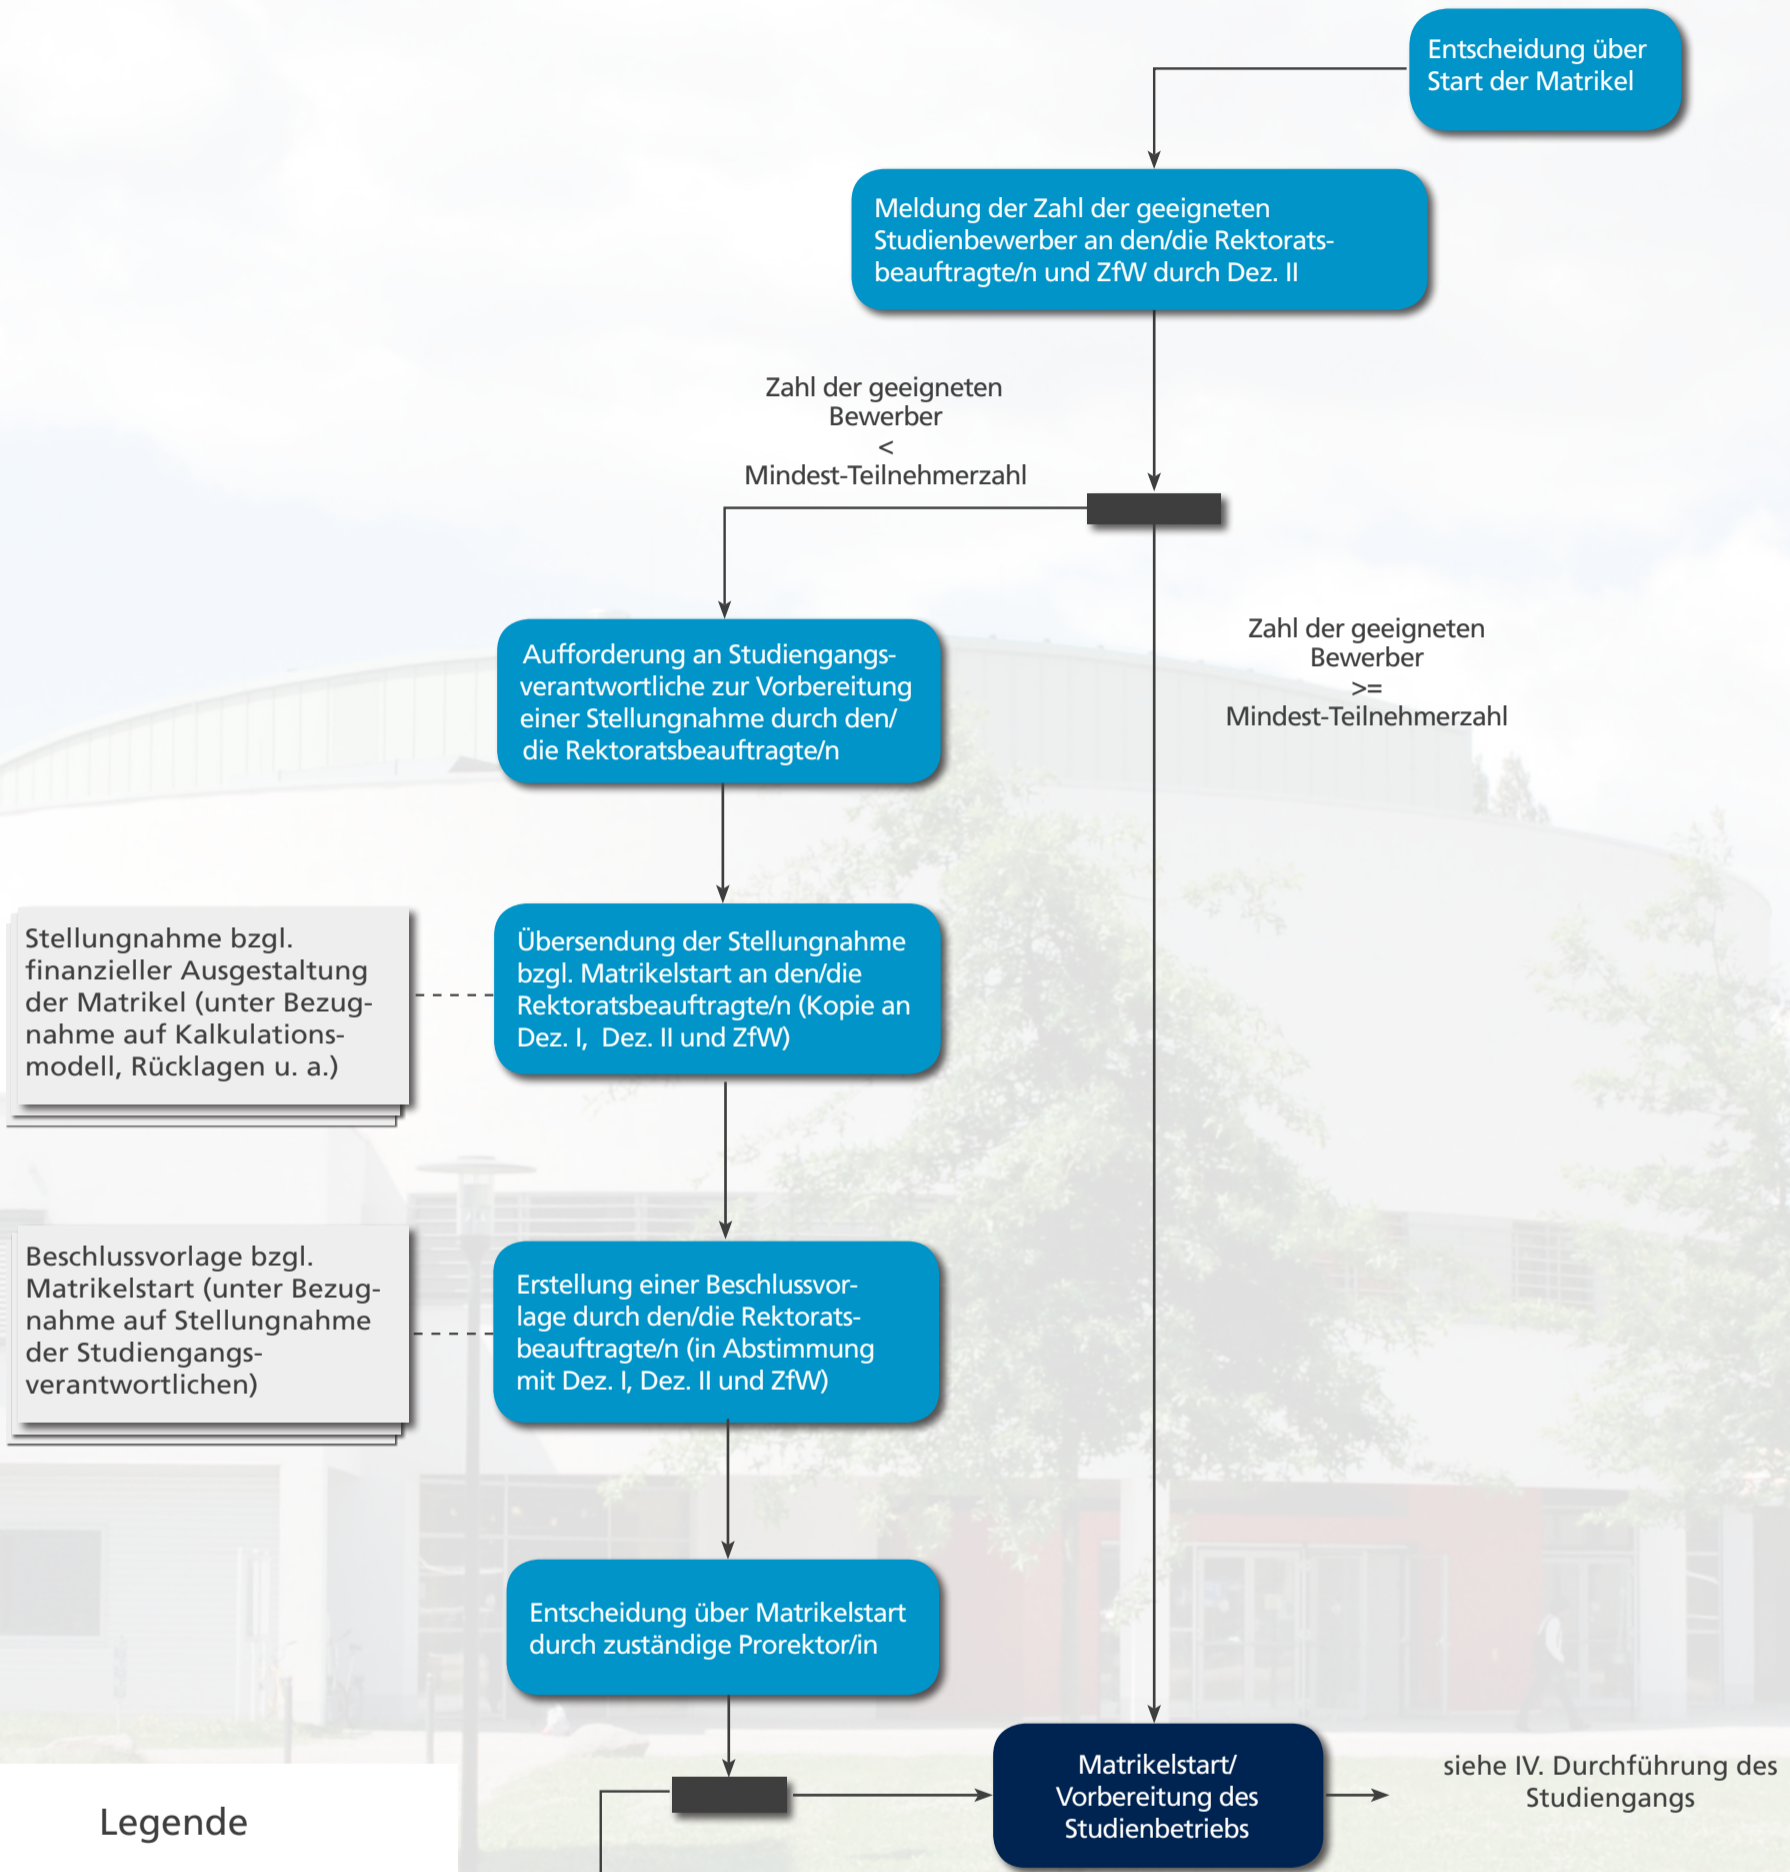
Entscheidung über Start der Matrikel

Meldung der Zahl der geeigneten Studienbewerber an den/die Rektoratsbeauftragte/n und ZfW durch Dez. II

Zahl der geeigneten Bewerber
<
Mindest-Teilnehmerzahl

Aufforderung an Studiengangsverantwortliche zur Vorbereitung einer Stellungnahme durch den/die Rektoratsbeauftragte/n

Zahl der geeigneten Bewerber
>=
Mindest-Teilnehmerzahl

Stellungnahme bzgl. finanzieller Ausgestaltung der Matrikel (unter Bezugnahme auf Kalkulationsmodell, Rücklagen u. a.)

Übersendung der Stellungnahme bzgl. Matrikelstart an den/die Rektoratsbeauftragte/n (Kopie an Dez. I, Dez. II und ZfW)

Beschlussvorlage bzgl. Matrikelstart (unter Bezugnahme auf Stellungnahme der Studiengangsverantwortlichen)

Erstellung einer Beschlussvorlage durch den/die Rektoratsbeauftragte/n (in Abstimmung mit Dez. I, Dez. II und ZfW)

Entscheidung über Matrikelstart durch zuständige Prorektor/in

Matrikelstart/ Vorbereitung des Studienbetriebs

siehe IV. Durchführung des Studiengangs

Legende